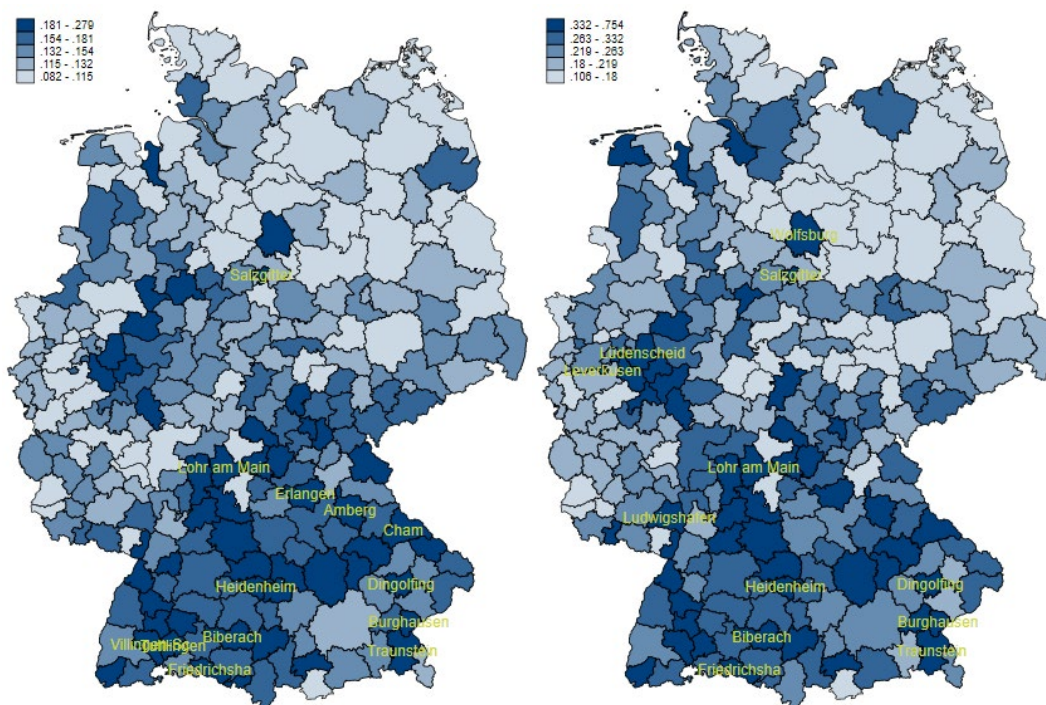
.181 - .279
.154 - .181
.132 - .154
.115 - .132
.082 - .115

Salzgitter
Lohr am Main
Erlangen
Amberg
Cham
Heidenheim
Dingolfing
Biberach
Burghausen
Villingen
Tuttlingen
Friedrichsha
Traunstein

.332 - .754
.263 - .332
.219 - .263
.18 - .219
.106 - .18

Wolfsburg
Salzgitter
Lüdenscheid
Leverkusen
Lohr am Main
Ludwigshafen
Heidenheim
Dingolfing
Biberach
Burghausen
Friedrichsha
Traunstein